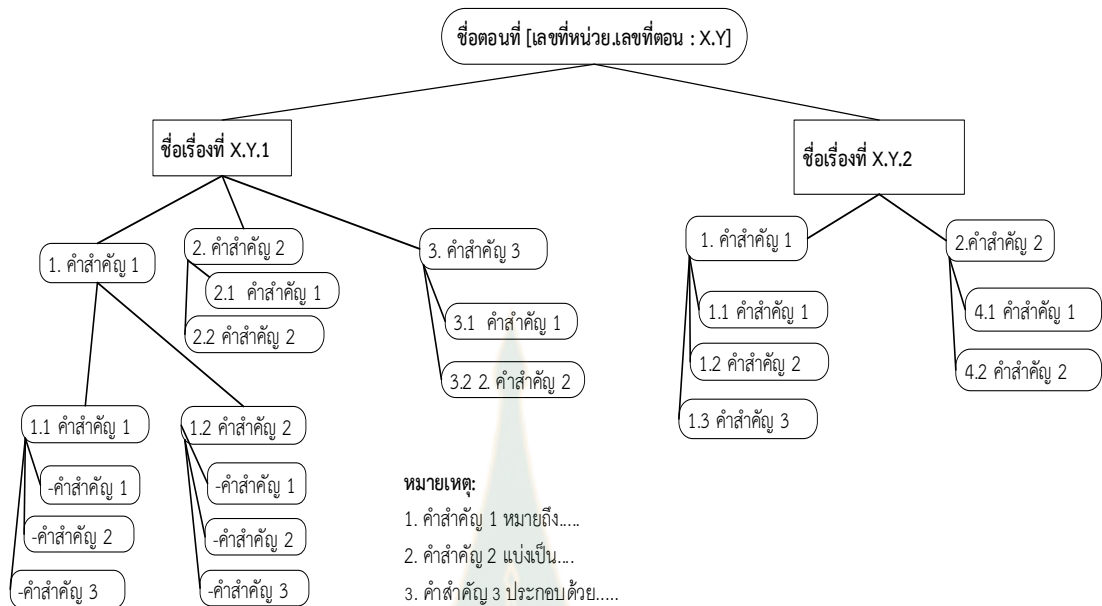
ชื่อตอนที่ [เลขที่หน่วย.เลขที่ตอน : X.Y]

ชื่อเรื่องที่ X.Y.1

1. คำสำคัญ 1

1.1 คำสำคัญ 1

-คำสำคัญ 1

-คำสำคัญ 2

-คำสำคัญ 3

1.2 คำสำคัญ 2

-คำสำคัญ 1

-คำสำคัญ 2

-คำสำคัญ 3

2. คำสำคัญ 2

2.1 คำสำคัญ 1

2.2 คำสำคัญ 2

3. คำสำคัญ 3

3.1 คำสำคัญ 1

3.2 2. คำสำคัญ 2

ชื่อเรื่องที่ X.Y.2

1. คำสำคัญ 1

1.1 คำสำคัญ 1

1.2 คำสำคัญ 2

1.3 คำสำคัญ 3

2.คำสำคัญ 2

4.1 คำสำคัญ 1

4.2 คำสำคัญ 2

หมายเหตุ:
1. คำสำคัญ 1 หมายถึง.....
2. คำสำคัญ 2 แบ่งเป็น....
3. คำสำคัญ 3 ประกอบด้วย.....